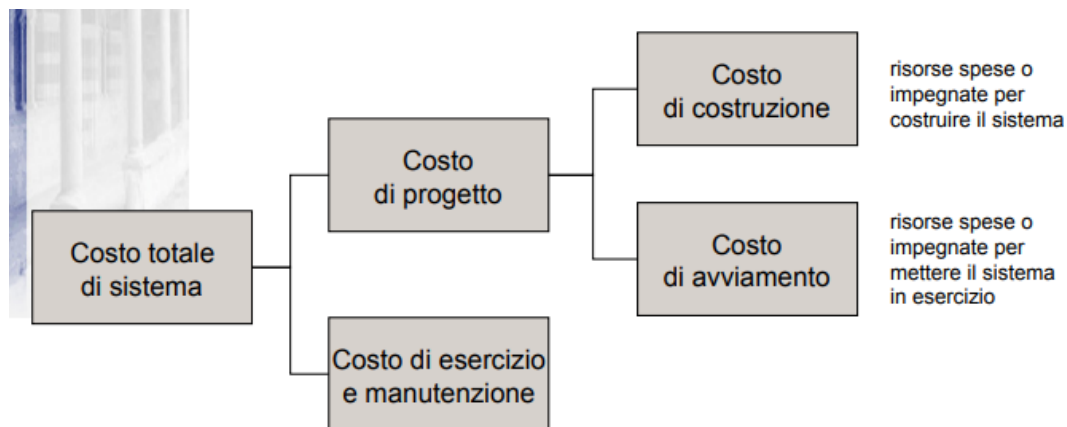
Costo totale di sistema

Costo di progetto

Costo di esercizio e manutenzione

Costo di costruzione

risorse spese o impegnate per costruire il sistema

Costo di avviamento

risorse spese o impegnate per mettere il sistema in esercizio